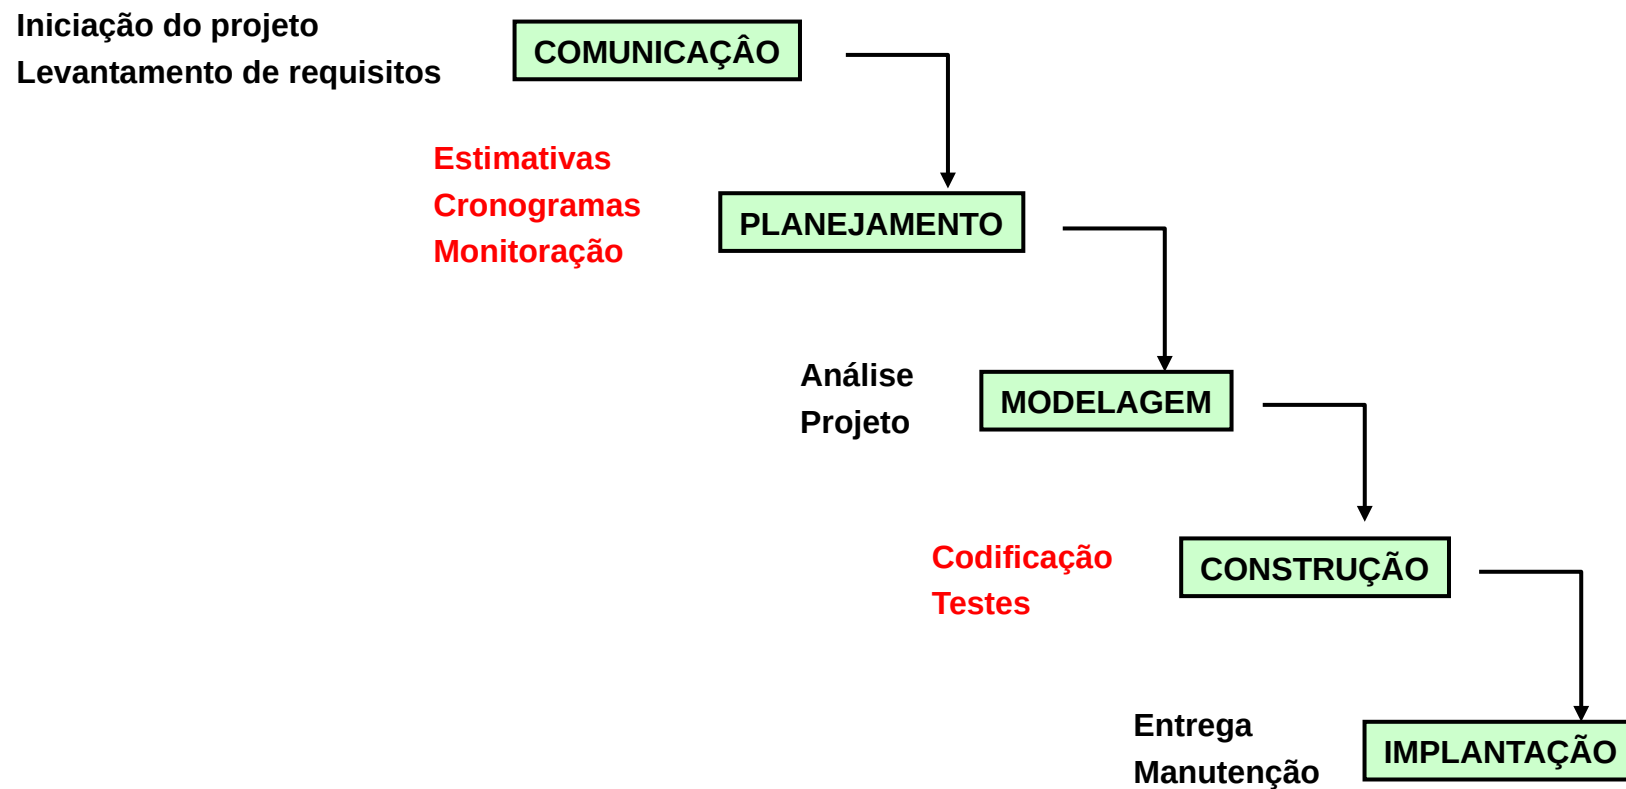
Iniciação do projeto
Levantamento de requisitos

COMUNICAÇÂO

Estimativas
Cronogramas
Monitoração

PLANEJAMENTO

Análise
Projeto

MODELAGEM

Codificação
Testes

CONSTRUÇÃO

Entrega
Manutenção

IMPLANTAÇÃO